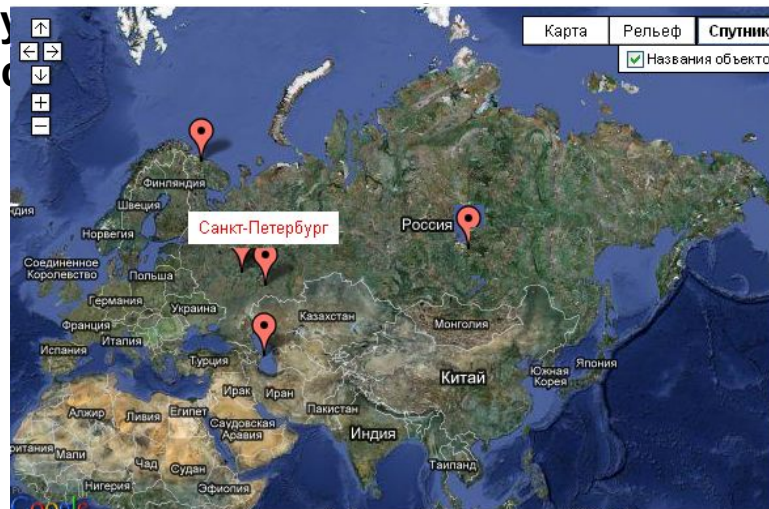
Карта | Рельеф | Спутник
Названия объекто

Санкт-Петербург

Финляндия
Швеция
Норвегия
Соединенное Королевство
Польша
Германия
Франция
Италия
Испания
Украина
Турция
Ирак
Иран
Казахстан
Россия
Монголия
Китай
Южная Корея
Япония
Пакистан
Индия
Таиланд
Алжир
Ливия
Египет
Саудовская Аравия
Мали
Чад
Судан
Нигерия
Эфиопия